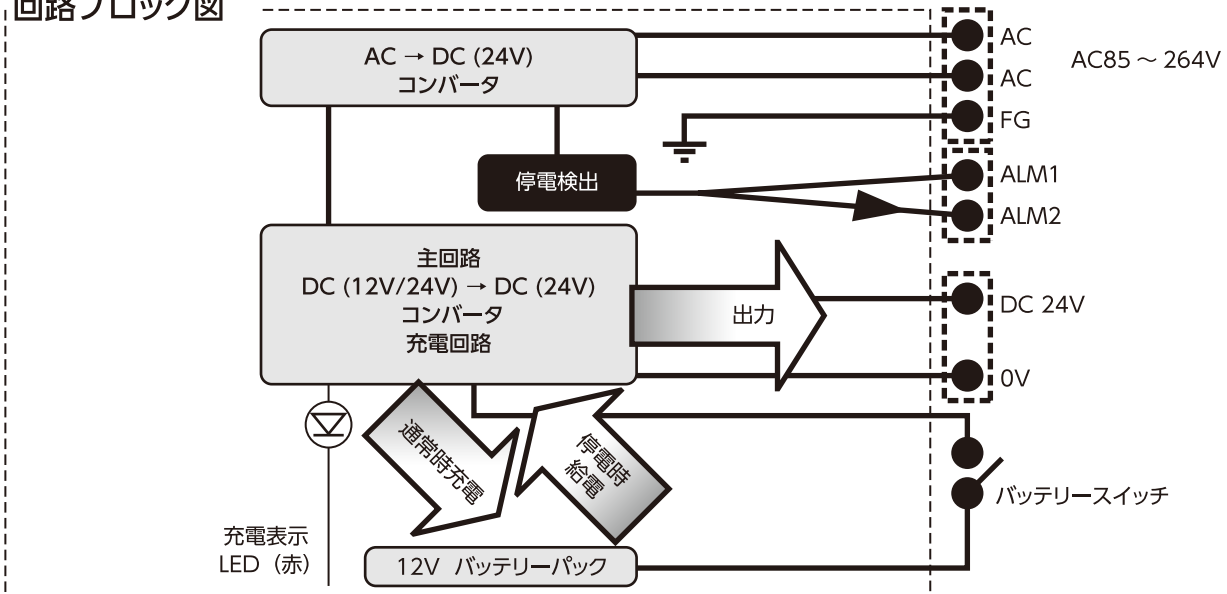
回路ブロック図

AC → DC (24V)
コンバータ

AC
AC
FG
AC85 ~ 264V

停電検出

ALM1
ALM2

主回路
DC (12V/24V) → DC (24V)
コンバータ
充電回路

出力

DC 24V
0V

通常時充電

停電時給電

バッテリースイッチ

充電表示
LED（赤）

12V バッテリーパック